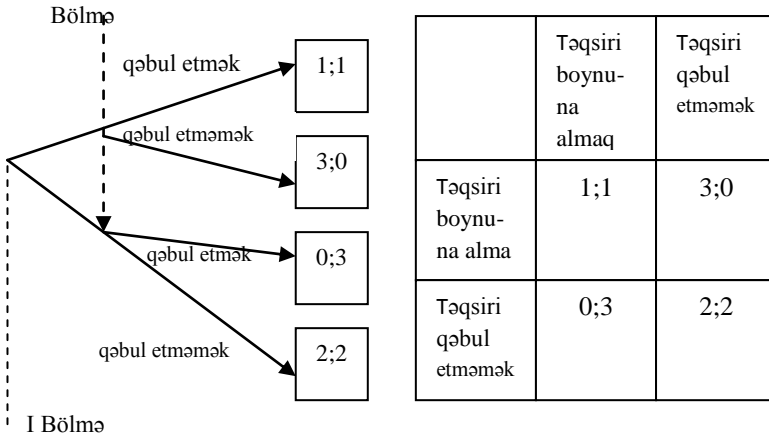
Bölmə

qəbul etmək

1;1

qəbul etməmək

3;0

qəbul etmək

0;3

qəbul etməmək

2;2

I Bölmə

| | Təqsiri boynuna almaq | Təqsiri qəbul etməmək |
|---|---|---|
| Təqsiri boynuna alma | 1;1 | 3;0 |
| Təqsiri qəbul etməmək | 0;3 | 2;2 |